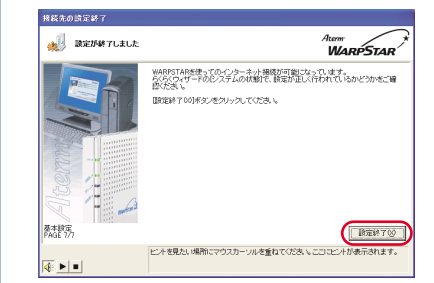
接続先の設定終了

設定が終了しました

Aterm WARPSTAR

WARPSTARを使ってのインターネット接続が可能になっています。らくらくウィザードの[システムの状態]で、設定が正しく行われているかどうかをご確認ください。

[設定終了(X)]ボタンをクリックしてください。

Aterm

基本設定
PAGE 7/7

設定終了(X)

ヒントを見たい場所にマウスカーソルを重ねてください。ここにヒントが表示されます。